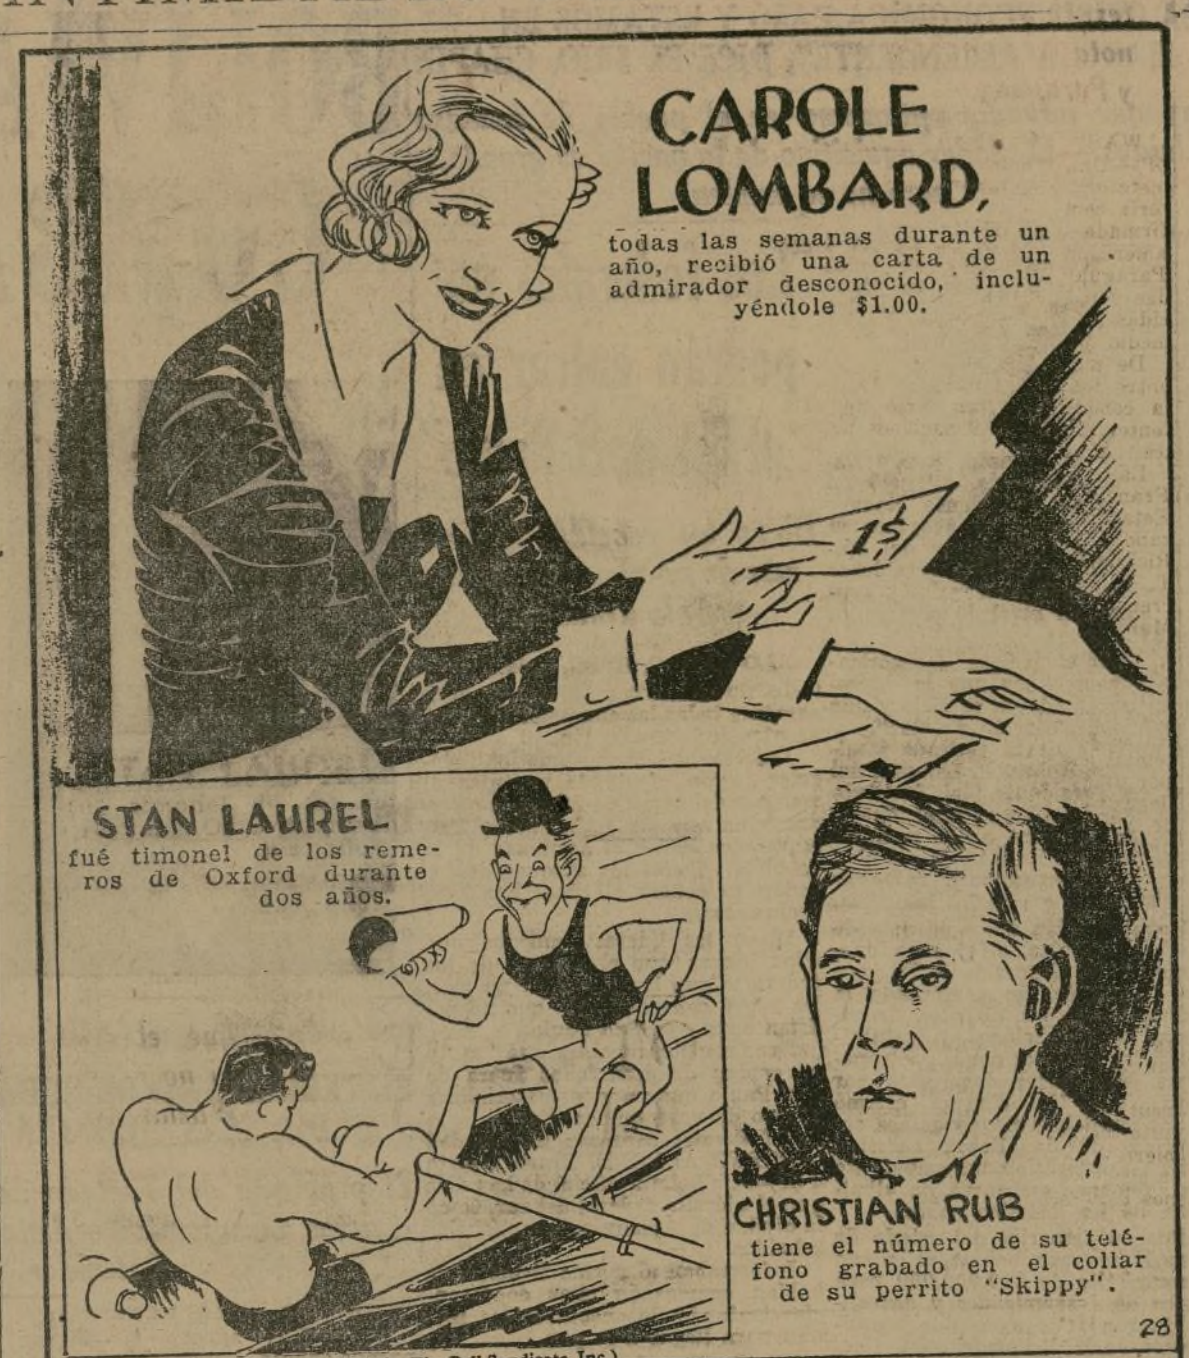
CAROLE LOMBARD,

todas las semanas durante un año, recibió una carta de un admirador desconocido, incluyéndole $1.00.

1$

STAN LAUREL

fué timonel de los remeros de Oxford durante dos años.

CHRISTIAN RUB

tiene el número de su teléfono grabado en el collar de su perrito "Skippy".

28